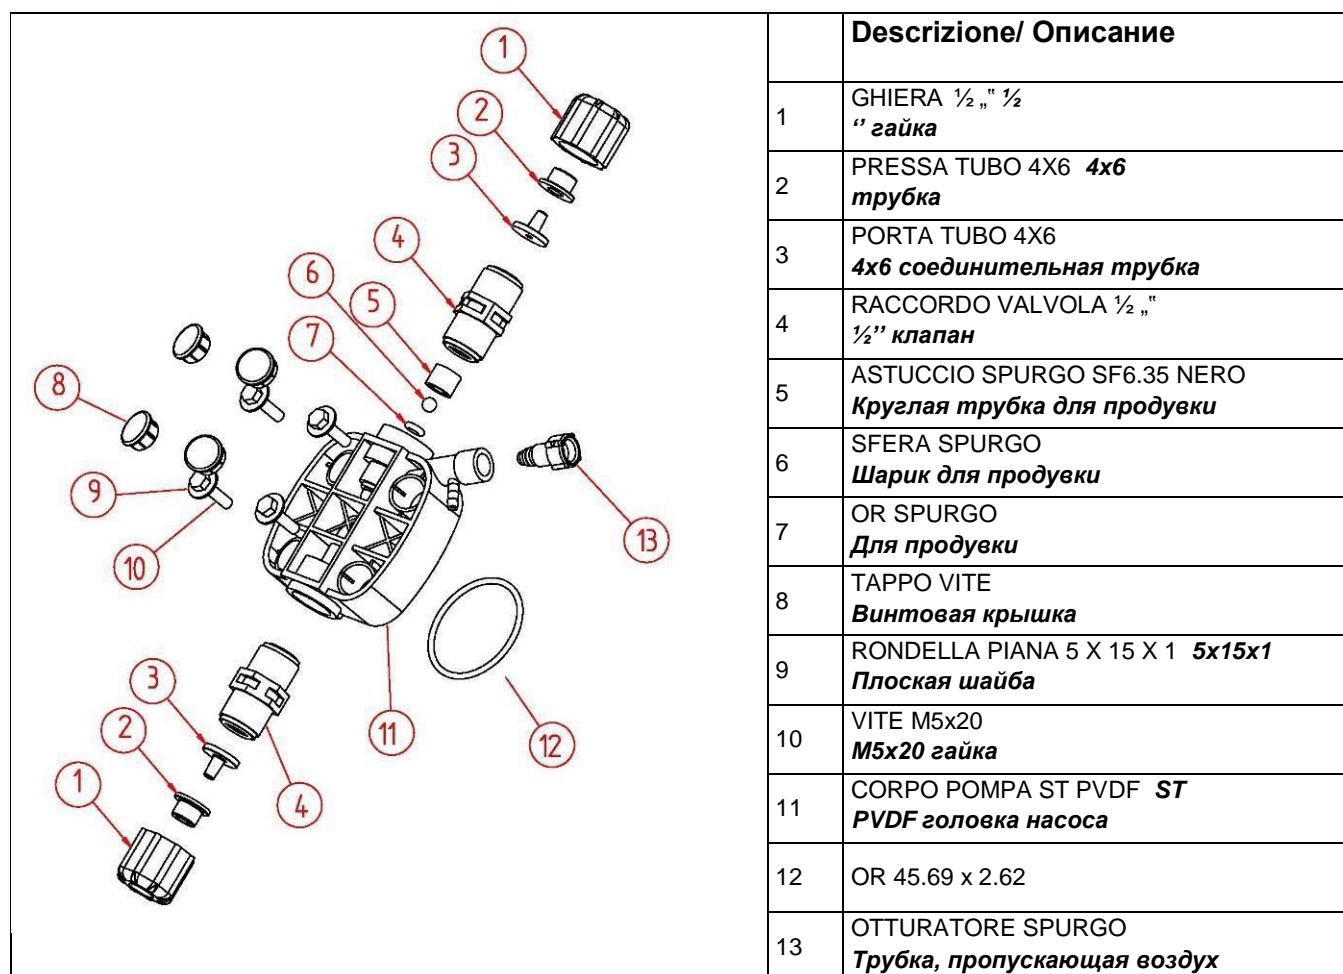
1
2
3
4
6
5
7
8
9
10
13
11
12
3
2
1
4

| | Descrizione/ Описание |
|---|---|
| 1 | GHIERA ½ „" ½ '' гайка |
| 2 | PRESSA TUBO 4X6 4x6 трубка |
| 3 | PORTA TUBO 4X6 4x6 соединительная трубка |
| 4 | RACCORDO VALVOLA ½ „" ½'' клапан |
| 5 | ASTUCCIO SPURGO SF6.35 NERO Круглая трубка для продувки |
| 6 | SFERA SPURGO Шарик для продувки |
| 7 | OR SPURGO Для продувки |
| 8 | TAPPO VITE Винтовая крышка |
| 9 | RONDELLA PIANA 5 X 15 X 1 5x15x1 Плоская шайба |
| 10 | VITE M5x20 M5x20 гайка |
| 11 | CORPO POMPA ST PVDF ST PVDF головка насоса |
| 12 | OR 45.69 x 2.62 |
| 13 | OTTURATORE SPURGO Трубка, пропускающая воздух |